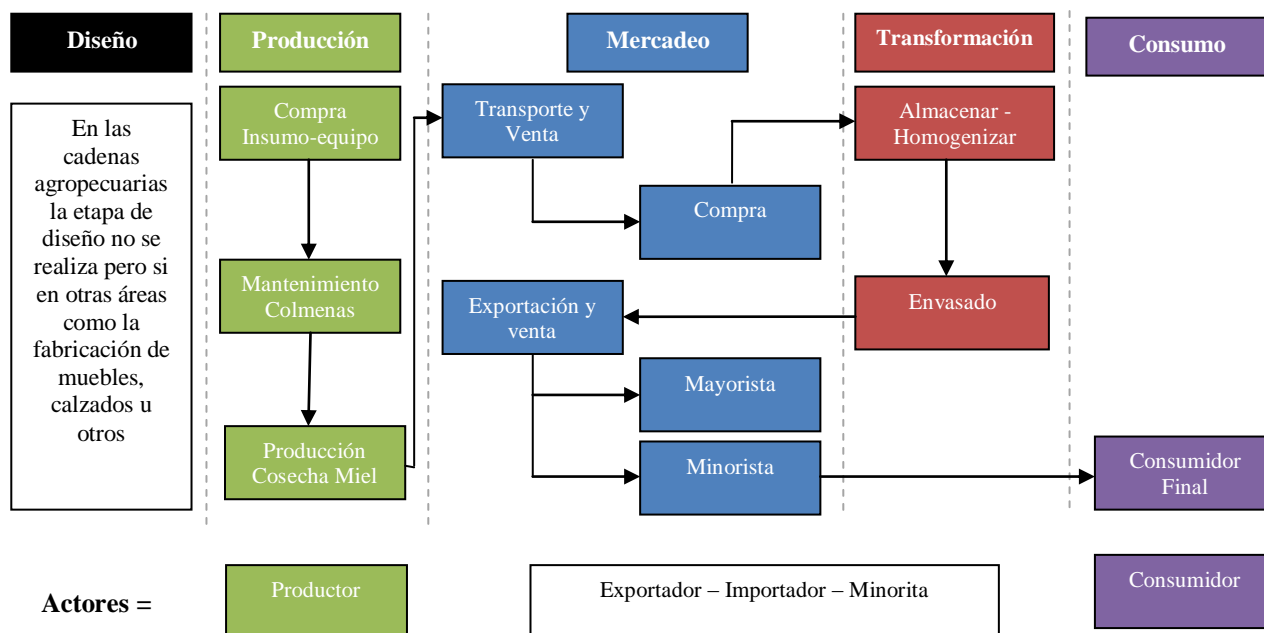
Diseño

Producción

Mercadeo

Transformación

Consumo

En las cadenas agropecuarias la etapa de diseño no se realiza pero si en otras áreas como la fabricación de muebles, calzados u otros

Compra Insumo-equipo

Mantenimiento Colmenas

Producción Cosecha Miel

Transporte y Venta

Compra

Exportación y venta

Mayorista

Minorista

Almacenar - Homogenizar

Envasado

Consumidor Final

Actores =

Productor

Exportador – Importador – Minorita

Consumidor